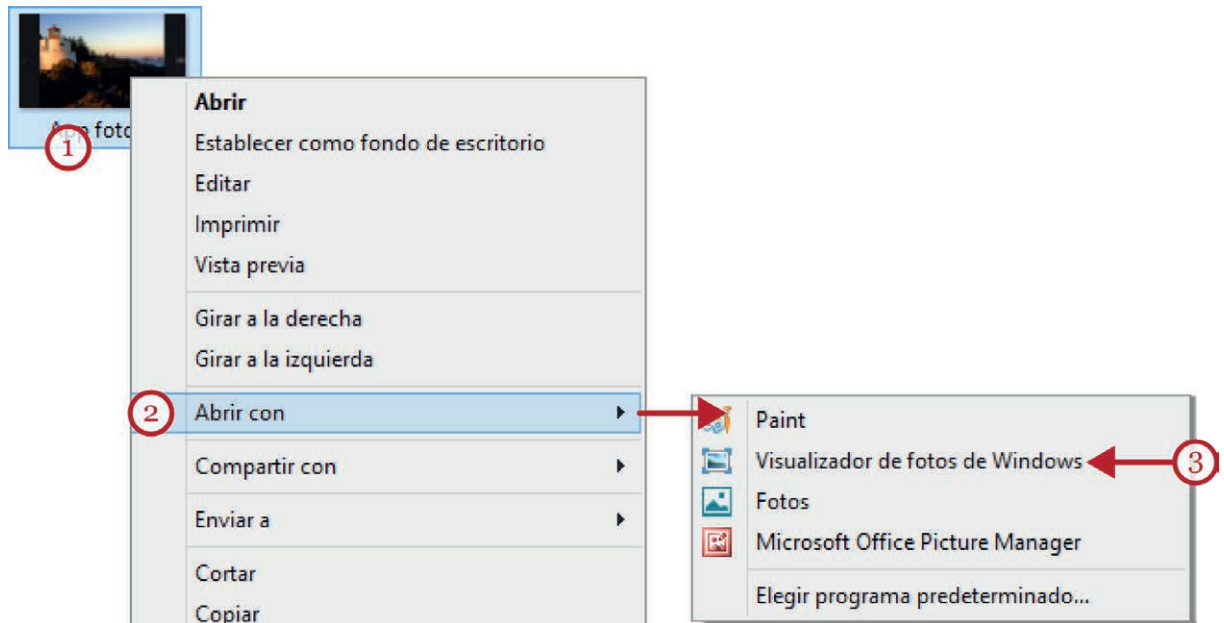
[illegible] foto
1
Abrir
Establecer como fondo de escritorio
Editar
Imprimir
Vista previa
Girar a la derecha
Girar a la izquierda
2
Abrir con
Compartir con
Enviar a
Cortar
Copiar
Paint
Visualizador de fotos de Windows
3
Fotos
Microsoft Office Picture Manager
Elegir programa predeterminado...